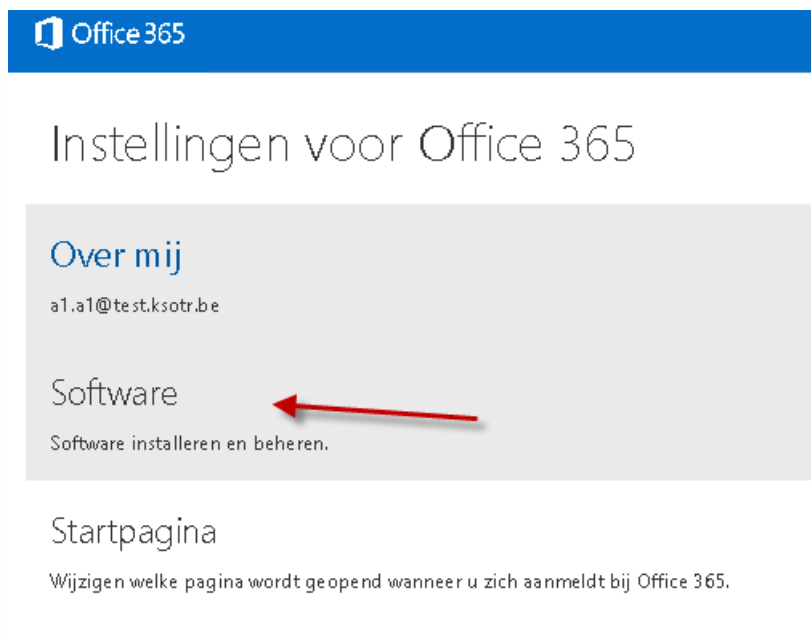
Office 365

Instellingen voor Office 365

Over mij

a1.a1@test.ksotr.be

Software

Software installeren en beheren.

Startpagina

Wijzigen welke pagina wordt geopend wanneer u zich aanmeldt bij Office 365.